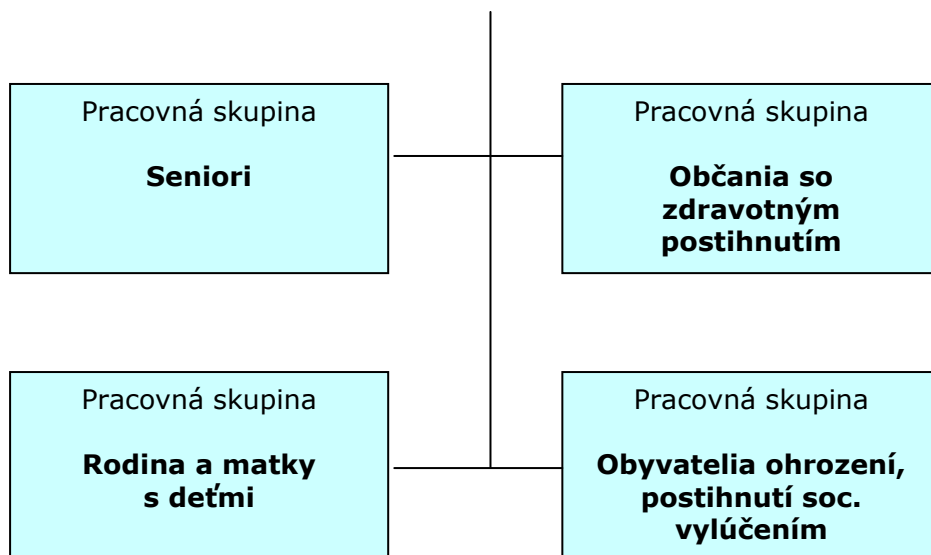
Pracovná skupina

**Seniori**

Pracovná skupina

**Občania so zdravotným postihnutím**

Pracovná skupina

**Rodina a matky s deťmi**

Pracovná skupina

**Obyvatelia ohrození, postihnutí soc. vylúčením**